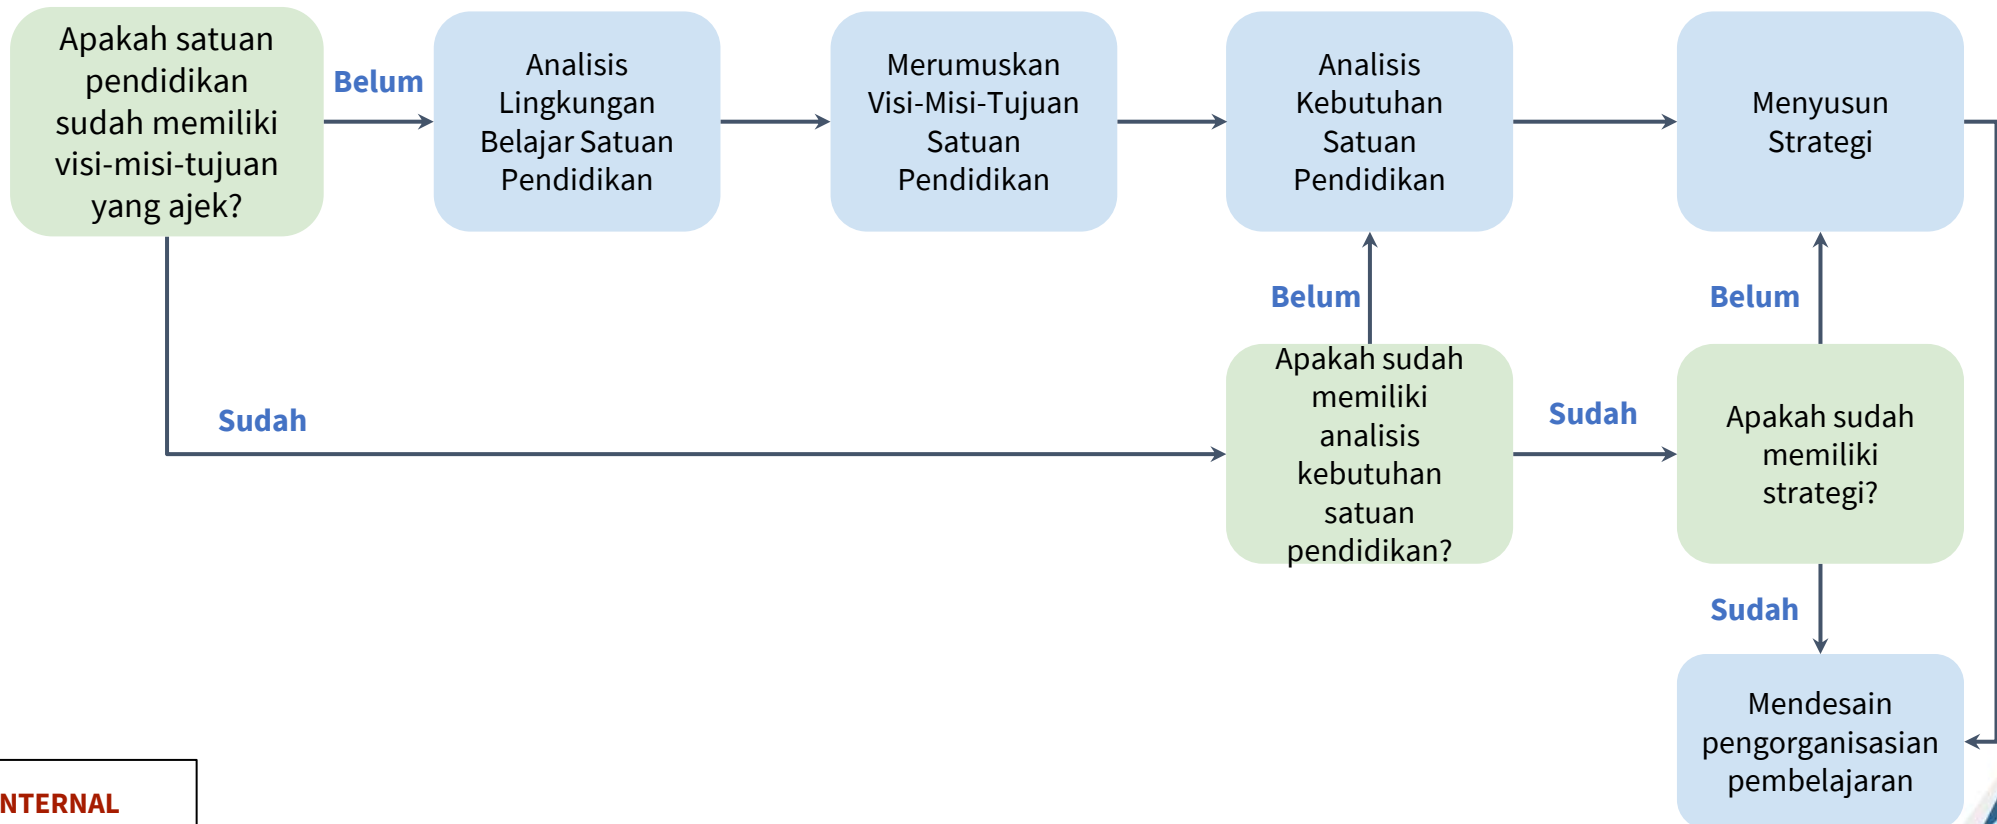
Apakah satuan pendidikan sudah memiliki visi-misi-tujuan yang ajek?

Belum

Analisis Lingkungan Belajar Satuan Pendidikan

Merumuskan Visi-Misi-Tujuan Satuan Pendidikan

Analisis Kebutuhan Satuan Pendidikan

Menyusun Strategi

Belum

Belum

Sudah

Apakah sudah memiliki analisis kebutuhan satuan pendidikan?

Sudah

Apakah sudah memiliki strategi?

Sudah

Mendesain pengorganisasian pembelajaran

NTERNAL